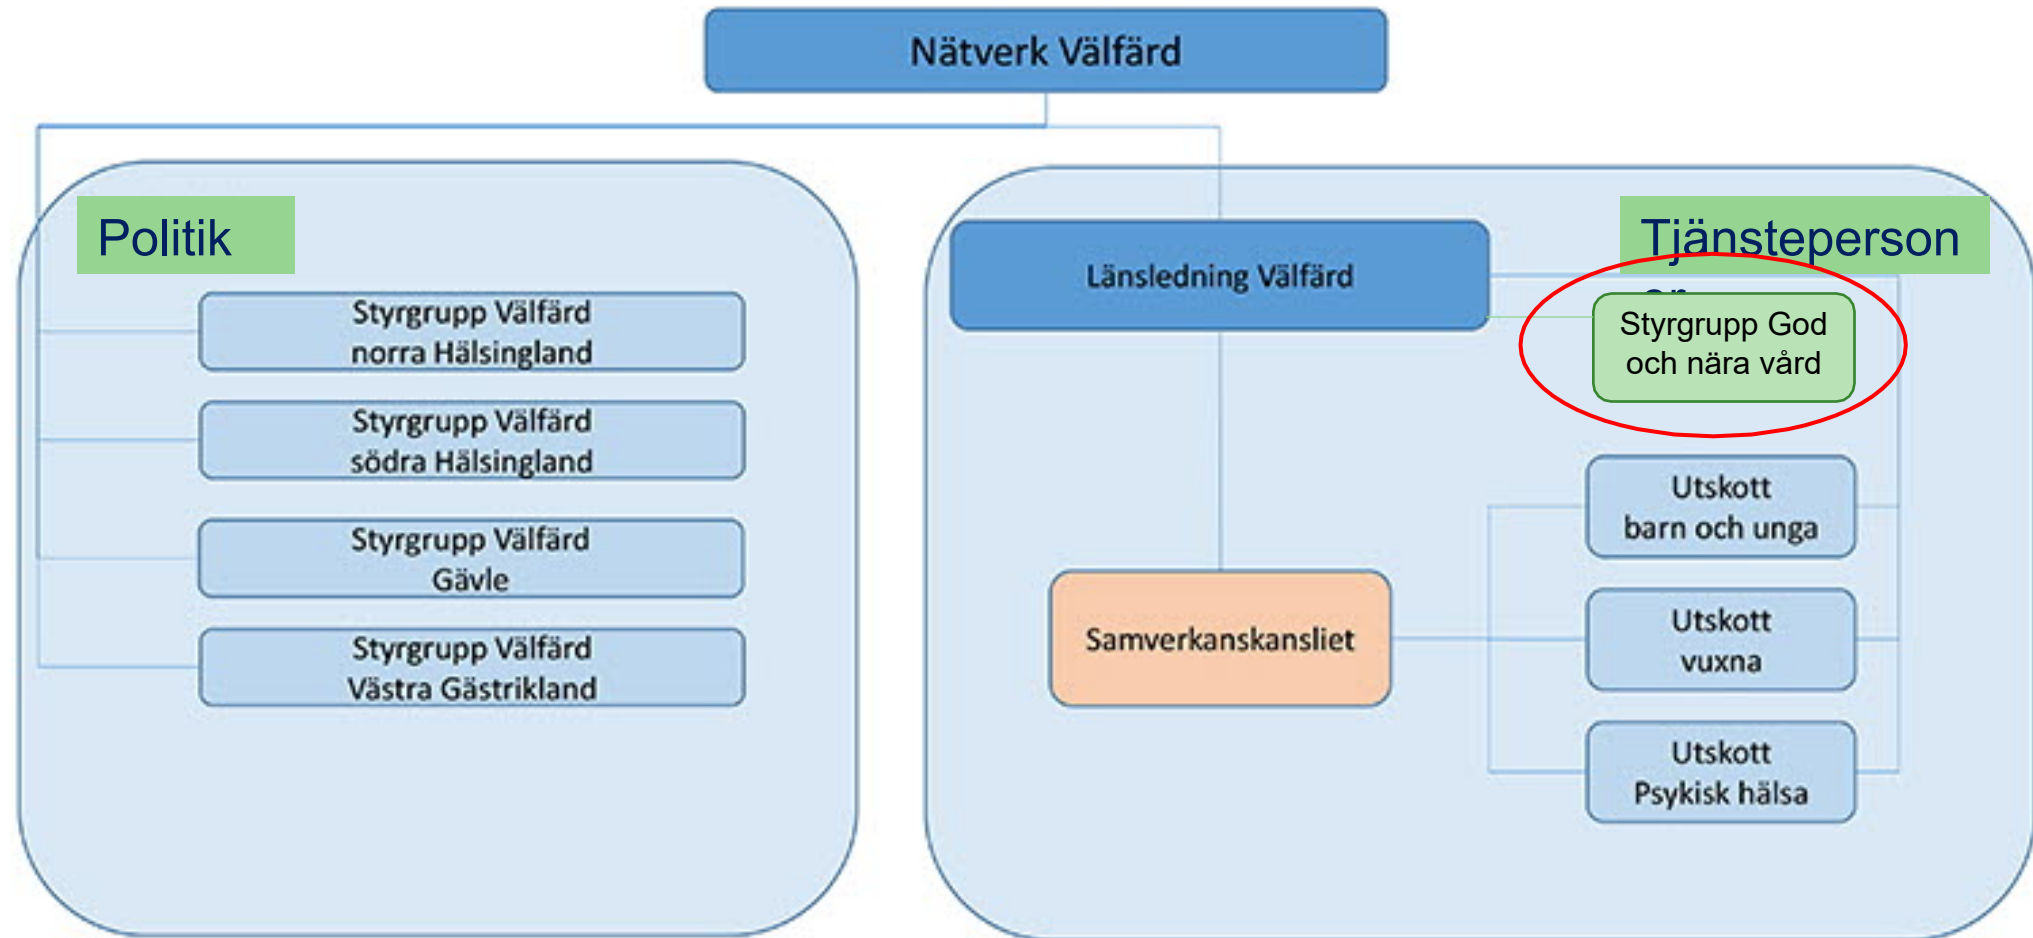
Nätverk Välfärd

Politik

Styrgrupp Välfärd norra Hälsingland

Styrgrupp Välfärd södra Hälsingland

Styrgrupp Välfärd Gävle

Styrgrupp Välfärd Västra Gästrikland

Tjänsteperson

Länsledning Välfärd

Styrgrupp God och nära vård

Utskott barn och unga

Samverkanskansliet

Utskott vuxna

Utskott Psykisk hälsa